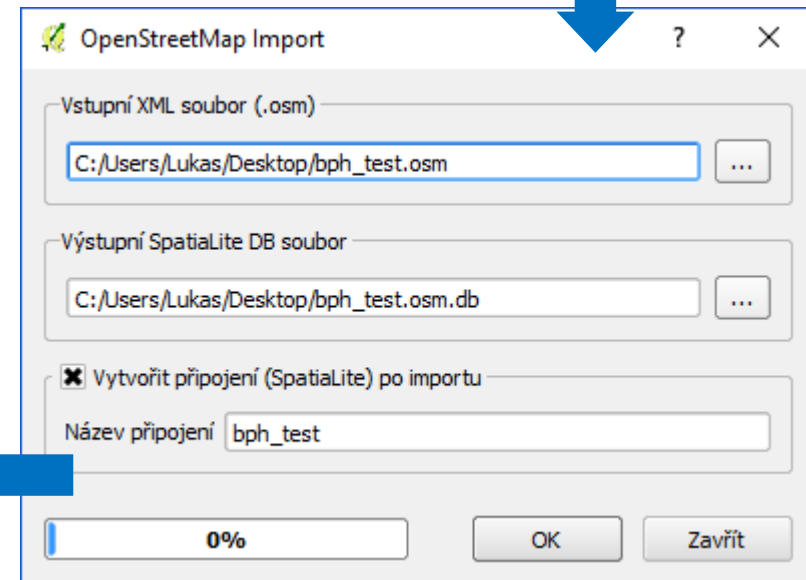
OpenStreetMap Import

?

×

Vstupní XML soubor (.osm)

C:/Users/Lukas/Desktop/bph_test.osm

...

Výstupní SpatiaLite DB soubor

C:/Users/Lukas/Desktop/bph_test.osm.db

...

Vytvořit připojení (SpatiaLite) po importu

Název připojení bph_test

0%

OK

Zavřít